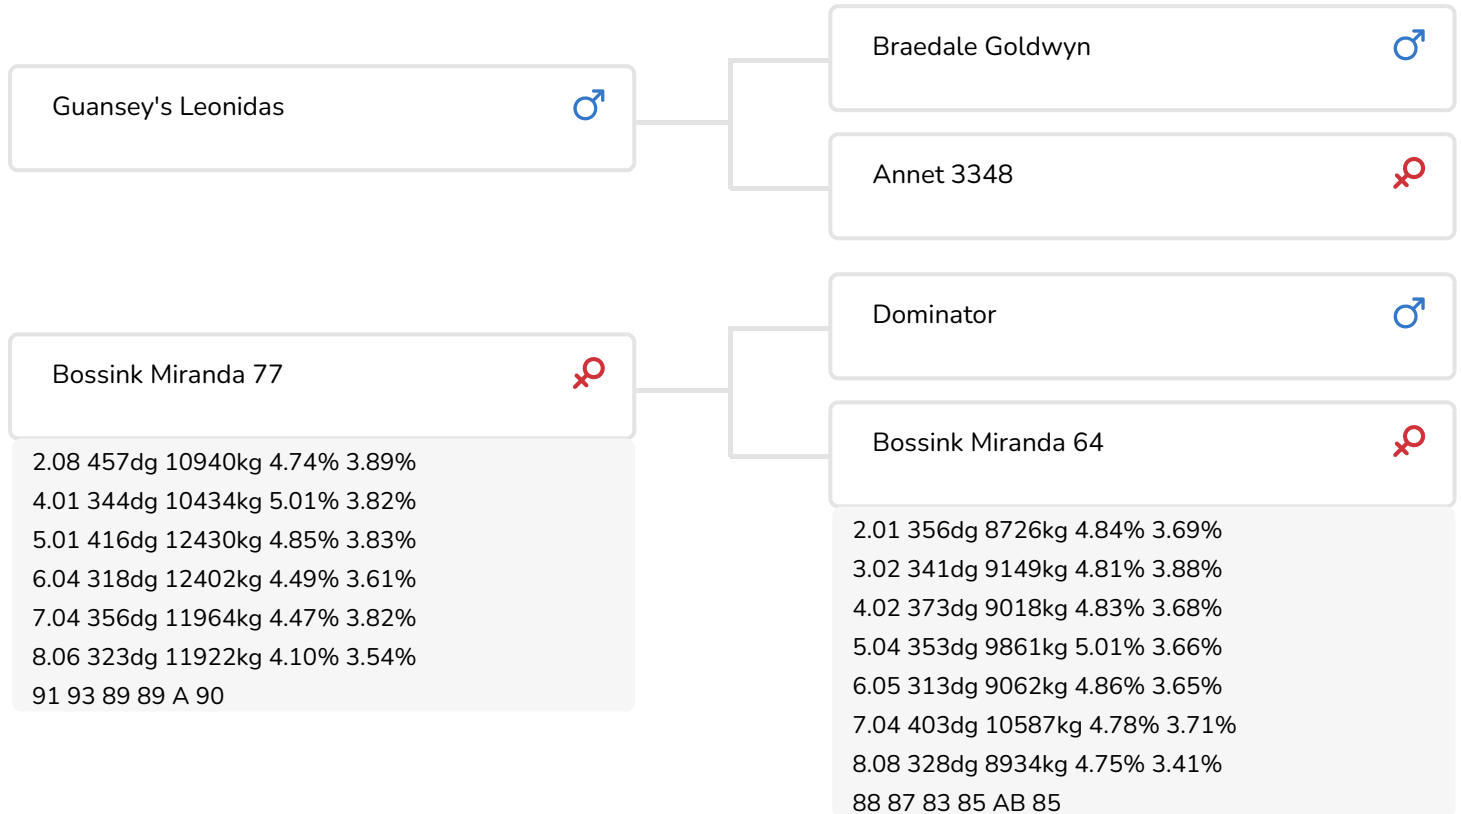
Guansey's Leonidas

Braedale Goldwyn

Annet 3348

Bossink Miranda 77

2.08 457dg 10940kg 4.74% 3.89%
4.01 344dg 10434kg 5.01% 3.82%
5.01 416dg 12430kg 4.85% 3.83%
6.04 318dg 12402kg 4.49% 3.61%
7.04 356dg 11964kg 4.47% 3.82%
8.06 323dg 11922kg 4.10% 3.54%
91 93 89 89 A 90

Dominator

Bossink Miranda 64

2.01 356dg 8726kg 4.84% 3.69%
3.02 341dg 9149kg 4.81% 3.88%
4.02 373dg 9018kg 4.83% 3.68%
5.04 353dg 9861kg 5.01% 3.66%
6.05 313dg 9062kg 4.86% 3.65%
7.04 403dg 10587kg 4.78% 3.71%
8.08 328dg 8934kg 4.75% 3.41%
88 87 83 85 AB 85